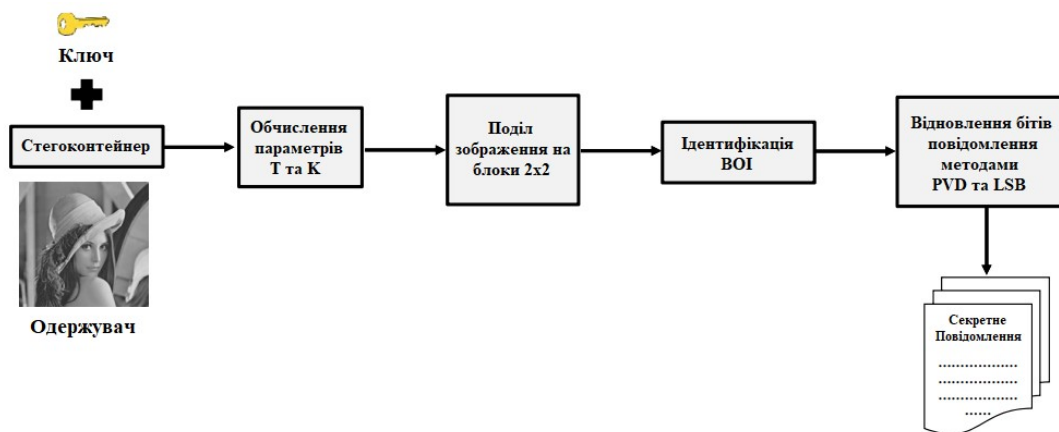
Ключ

Стегоконтейнер

Одержувач

Обчислення параметрів T та K

Поділ зображення на блоки 2x2

Ідентифікація BOI

Відновлення бітів повідомлення методами PVD та LSB

Секретне Повідомлення
..................
..................
..................
......